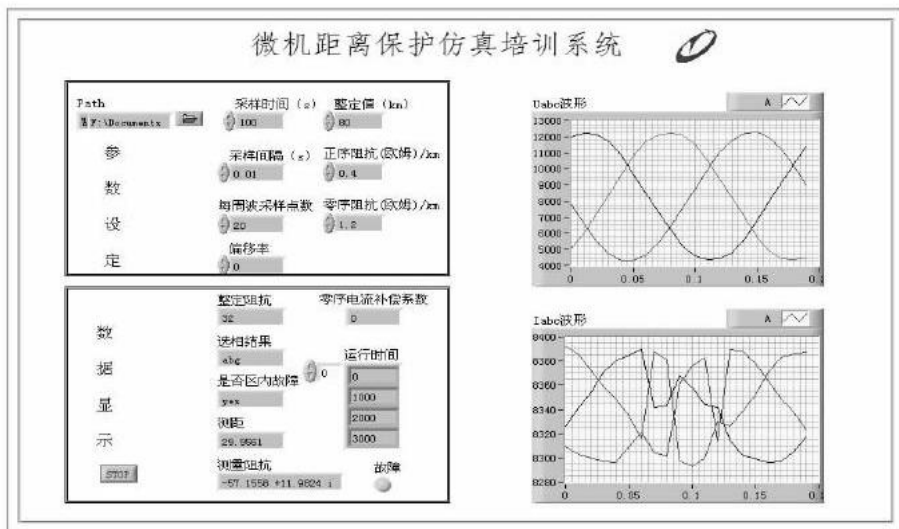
微机距离保护仿真培训系统

Path
F:\Documents

参
数
设
定

采样时间 (s)
100

整定值 (km)
80

采样间隔 (s)
0.01

正序阻抗 (欧姆)/km
0.4

每周波采样点数
20

零序阻抗 (欧姆)/km
1.2

偏移率
0

数
据
显
示

STOP

整定阻抗
32

零序电流补偿系数
0

选相结果
abg

是否区内故障
yes

0

运行时间
0
1000
2000
3000

测距
29.9561

测量阻抗
-57.1558 +11.9824 i

故障

Uabc波形
A

13000
12000
11000
10000
9000
8000
7000
6000
5000
4000
0
0.05
0.1
0.15

Iabc波形
A

8400
8380
8360
8340
8320
8300
8280
0
0.05
0.1
0.15